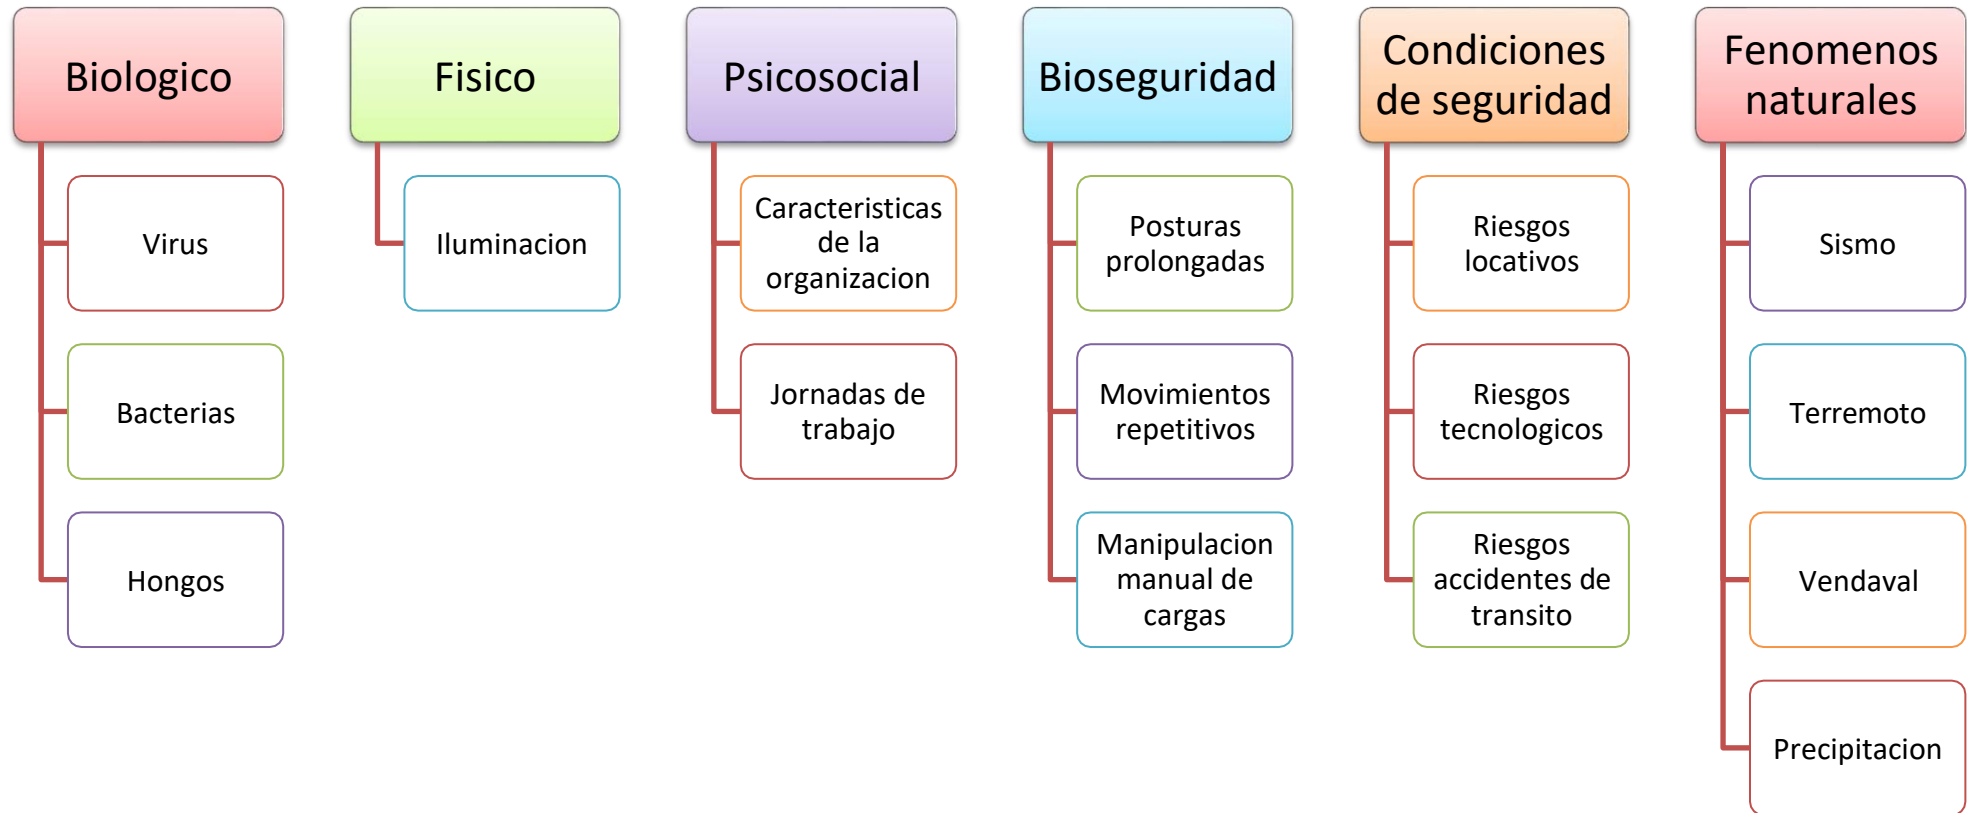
Biologico

Virus

Bacterias

Hongos

Fisico

Iluminacion

Psicosocial

Caracteristicas de la organizacion

Jornadas de trabajo

Bioseguridad

Posturas prolongadas

Movimientos repetitivos

Manipulacion manual de cargas

Condiciones de seguridad

Riesgos locativos

Riesgos tecnologicos

Riesgos accidentes de transito

Fenomenos naturales

Sismo

Terremoto

Vendaval

Precipitacion